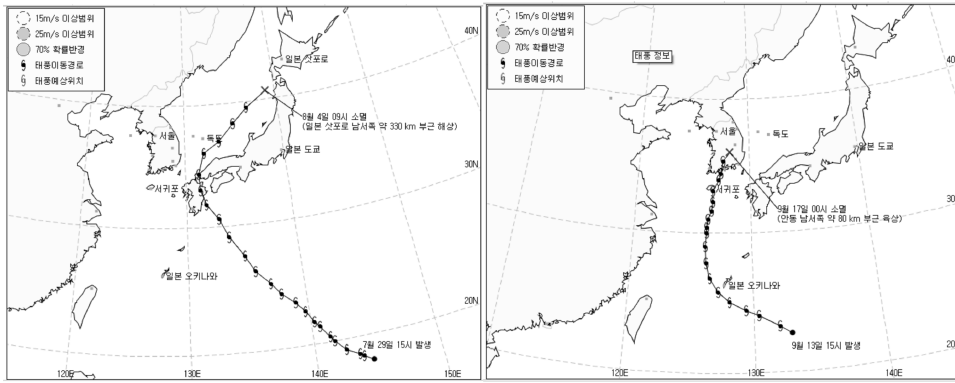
15m/s 이상범위
25m/s 이상범위
70% 확률반경
태풍이동경로
태풍예상위치

40N
일본 삿포로
8월 4일 09시 소멸
(일본 삿포로 남서쪽 약 330 km 부근 해상)
서울
독도
일본 도쿄
30N
서귀포
일본 오키나와
20N
7월 29일 15시 발생
120E
130E
140E
150E

15m/s 이상범위
25m/s 이상범위
70% 확률반경
태풍이동경로
태풍예상위치

태풍 정보
40
서울
독도
일본 도쿄
서귀포
9월 17일 00시 소멸
(안동 남서쪽 약 80 km 부근 육상)
30
일본 오키나와
9월 13일 15시 발생
20
120E
130E
140E